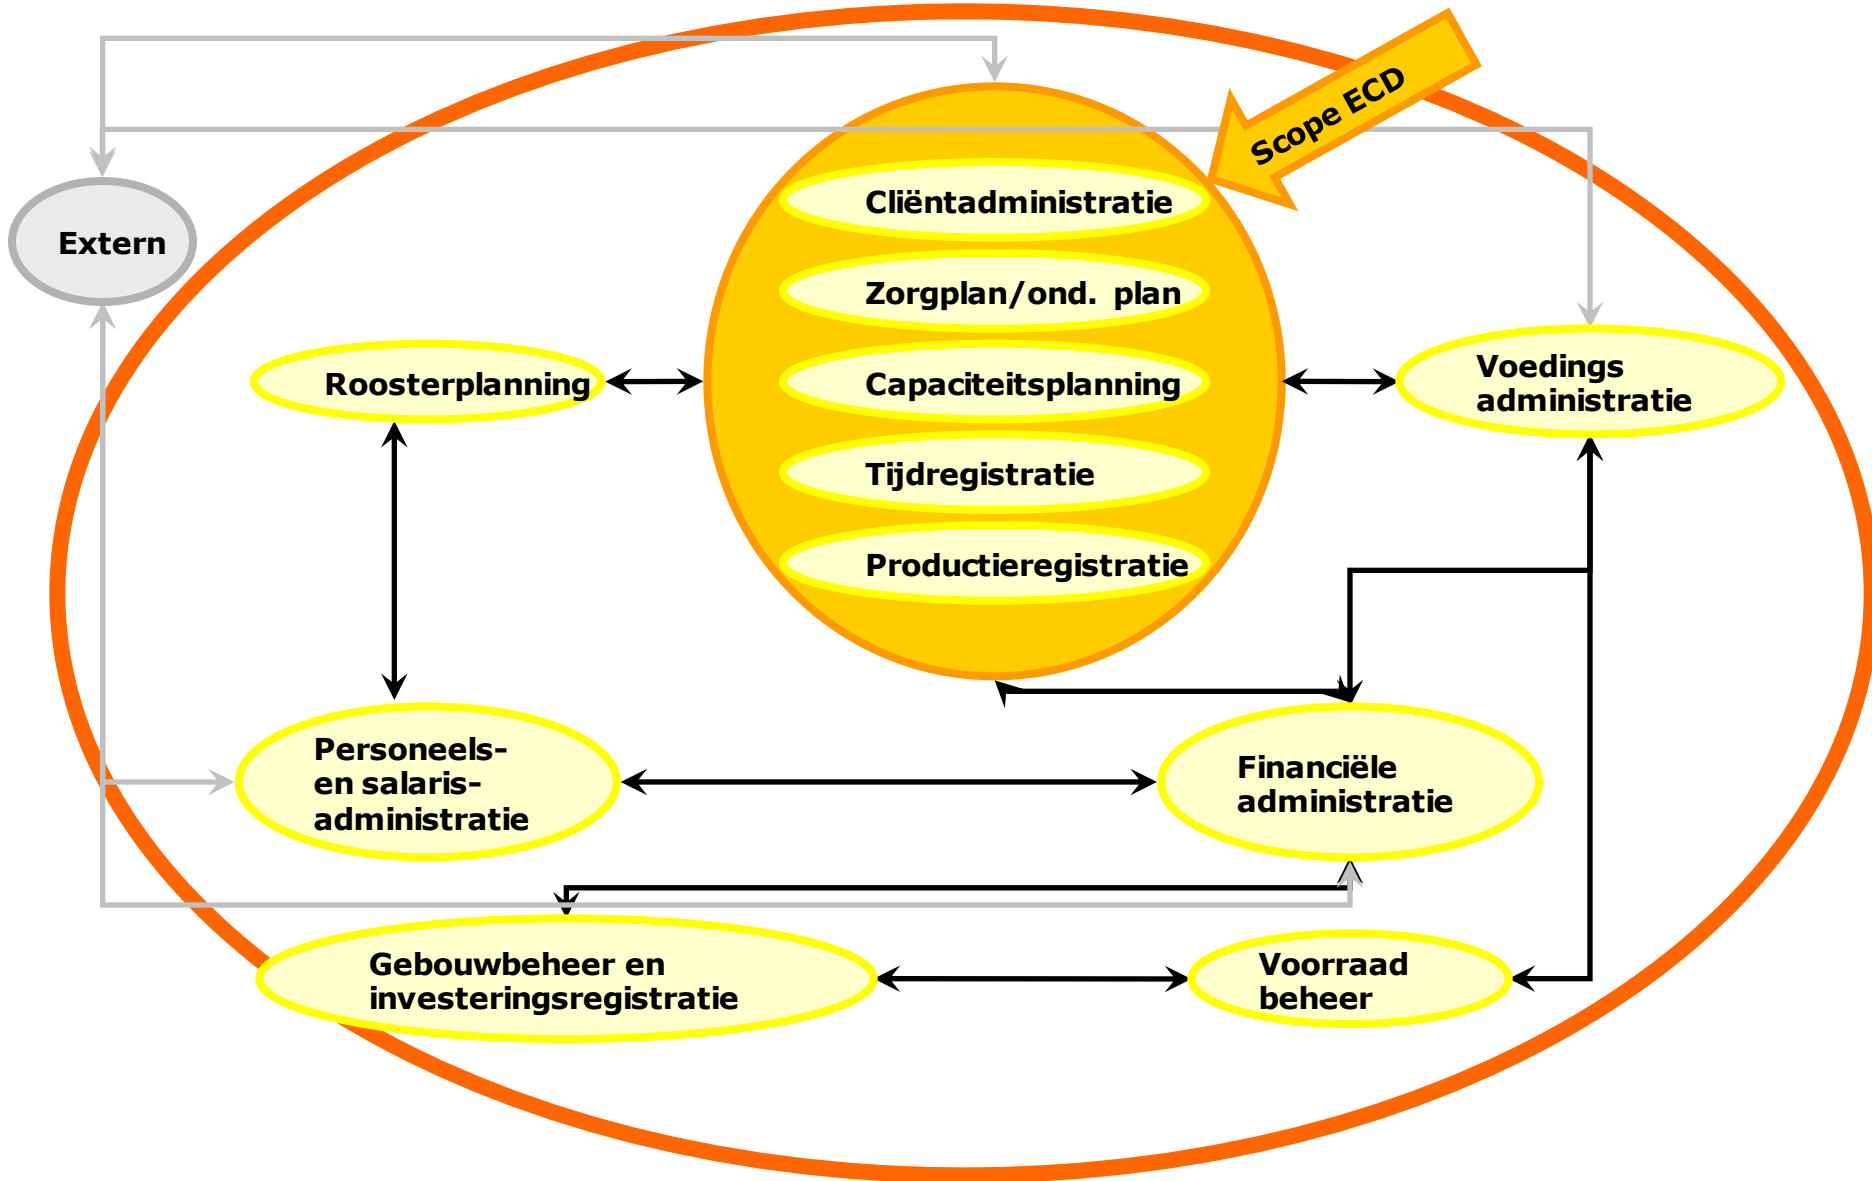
Scope ECD

Extern

Cliëntadministratie

Zorgplan/ond. plan

Capaciteitsplanning

Tijdregistratie

Productieregistratie

Roosterplanning

Voedings administratie

Personeels- en salaris-administratie

Financiële administratie

Gebouwbeheer en investeringsregistratie

Voorraad beheer